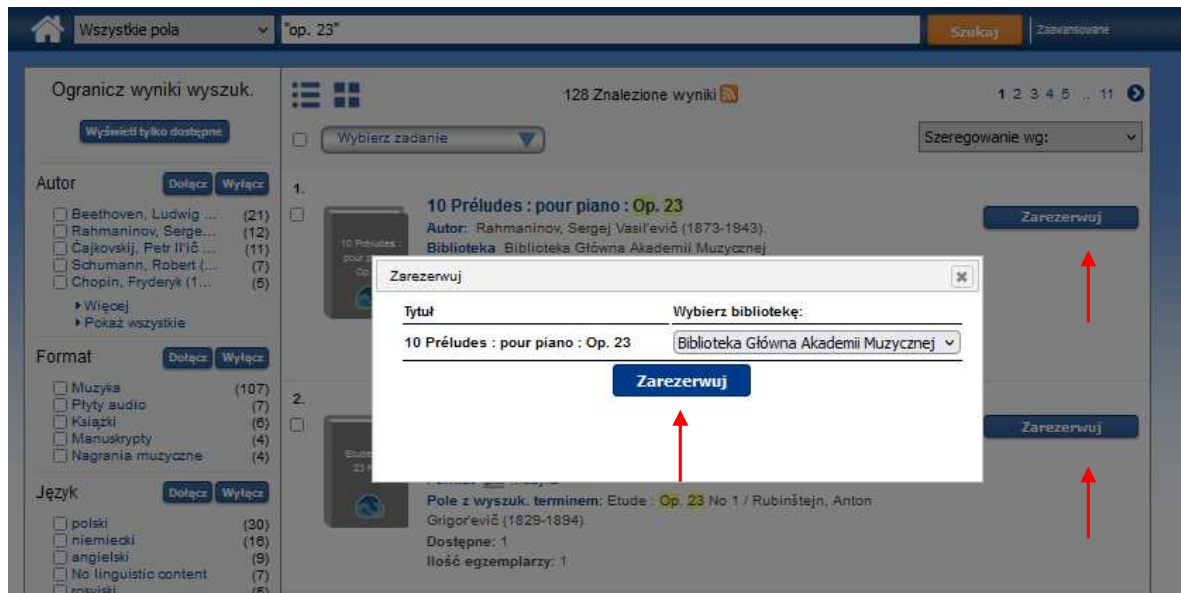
Wszystkie pola
"op. 23"
Szukaj
Zaawansowane

Ogranicz wyniki wyszuk.
Wyświetl tylko dostępne

Autor
Dołącz Wyłącz
Beethoven, Ludwig ... (21)
Rahmaninov, Serge... (12)
Čajkovskij, Petr Il'ič ... (11)
Schumann, Robert (... (7)
Chopin, Fryderyk (1... (5)
Więcej
Pokaż wszystkie

Format
Dołącz Wyłącz
Muzyka (107)
Płyty audio (7)
Książki (6)
Manuskrypty (4)
Nagrania muzyczne (4)

Język
Dołącz Wyłącz
polski (30)
niemiecki (16)
angielski (9)
No linguistic content (7)
rosyjski (5)

128 Znalezione wyniki
1 2 3 4 5 .. 11
Wybierz zadanie
Szeregowanie wg:

1.
10 Préludes : pour piano : Op. 23
Autor: Rahmaninov, Sergej Vasil'evič (1873-1943).
Biblioteka Biblioteka Główna Akademii Muzycznej
Zarezerwuj

Zarezerwuj
Tytuł
Wybierz bibliotekę:
10 Préludes : pour piano : Op. 23
Biblioteka Główna Akademii Muzycznej
Zarezerwuj

2.
Zarezerwuj
Pole z wyszuk. terminem: Etude : Op. 23 No 1 / Rubinštejn, Anton Grigor'evič (1829-1894).
Dostępne: 1
Ilość egzemplarzy: 1